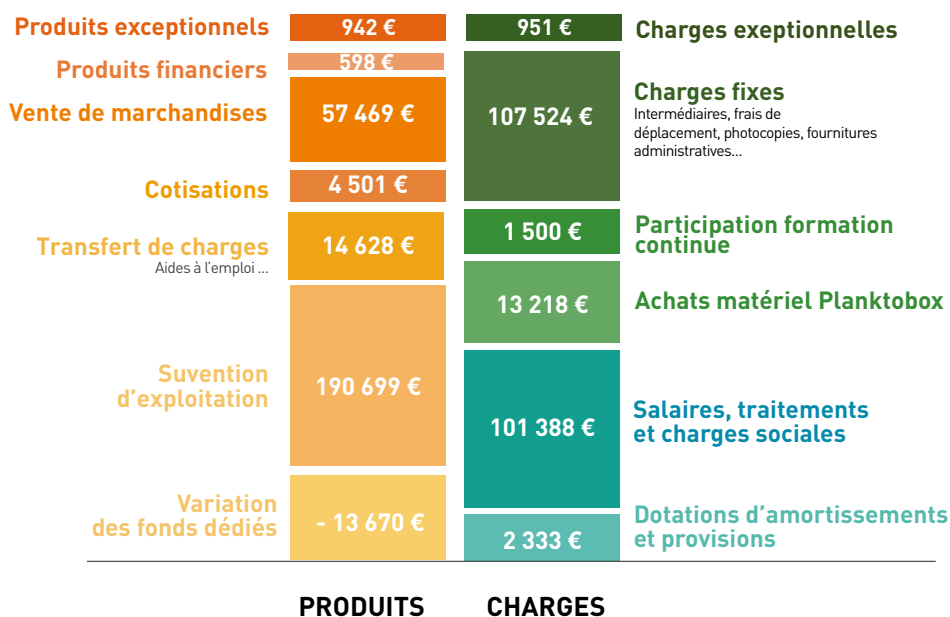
Produits exceptionnels
942 €
951 €
Charges exeptionnelles

Produits financiers
598 €

Vente de marchandises
57 469 €
107 524 €
Charges fixes
Intermédiaires, frais de déplacement, photocopies, fournitures administratives...

Cotisations
4 501 €

Transfert de charges
Aides à l'emploi ...
14 628 €
1 500 €
Participation formation continue

13 218 €
Achats matériel Planktobox

Suvention d'exploitation
190 699 €
101 388 €
Salaires, traitements et charges sociales

Variation des fonds dédiés
- 13 670 €
2 333 €
Dotations d'amortissements et provisions

PRODUITS
CHARGES